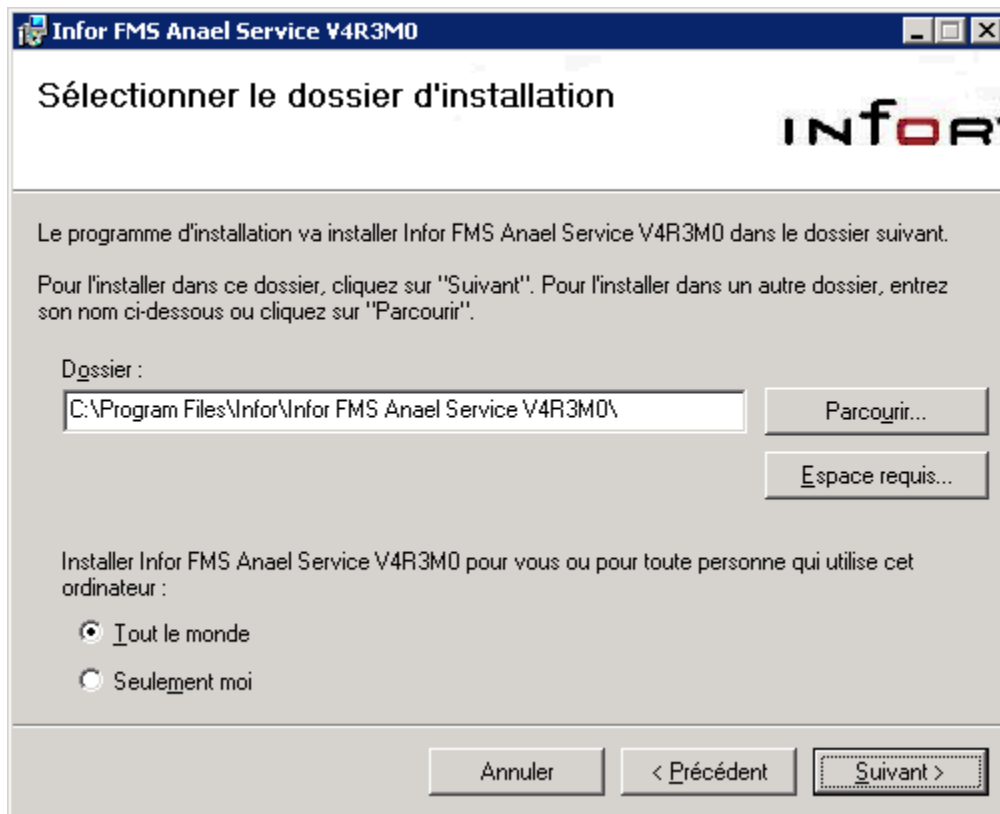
Infor FMS Anael Service V4R3M0

Sélectionner le dossier d'installation

INFOR

Le programme d'installation va installer Infor FMS Anael Service V4R3M0 dans le dossier suivant.

Pour l'installer dans ce dossier, cliquez sur "Suivant". Pour l'installer dans un autre dossier, entrez son nom ci-dessous ou cliquez sur "Parcourir".

Dossier :

C:\Program Files\Infor\Infor FMS Anael Service V4R3M0\

Parcourir...

Espace requis...

Installer Infor FMS Anael Service V4R3M0 pour vous ou pour toute personne qui utilise cet ordinateur :

Tout le monde

Seulement moi

Annuler

< Précédent

Suivant >